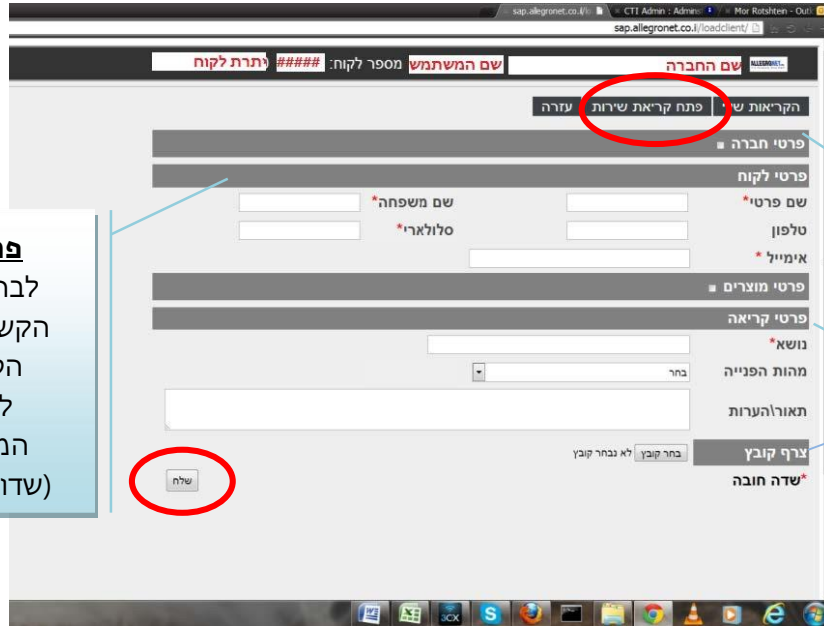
sap.allegronet.co.il/ | CTI Admin : Admin | Mor Rotshtein - Outl
sap.allegronet.co.il/loadclient/

שם החברה
שם המשתמש מספר לקוח: ##### יתרת לקוח

הקריאות שלי | פתח קריאת שירות | עזרה

פרטי חברה
פרטי לקוח
שם פרטי* שם משפחה*
טלפון סלולארי*
אימייל *
פרטי מוצרים
פרטי קריאה
נושא*
מהות הפנייה בחר
תאור\הערות
צרף קובץ בחר קובץ לא נבחר קובץ
*שדה חובה
שלח

פ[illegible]
לב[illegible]
הקש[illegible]
הי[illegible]
ל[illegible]
המ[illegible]
(שדו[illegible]